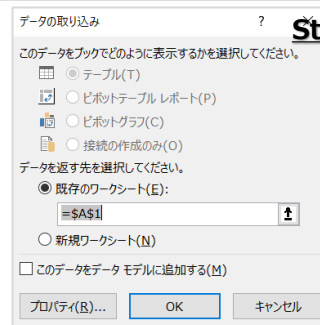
データの取り込み ? St

このデータをブックでどのように表示するかを選択してください。

テーブル(T)

ピボットテーブル レポート(P)

ピボットグラフ(C)

接続の作成のみ(O)

データを返す先を選択してください。

既存のワークシート(E):

=$A$1

新規ワークシート(N)

このデータをデータ モデルに追加する(M)

プロパティ(R)...

OK

キャンセル